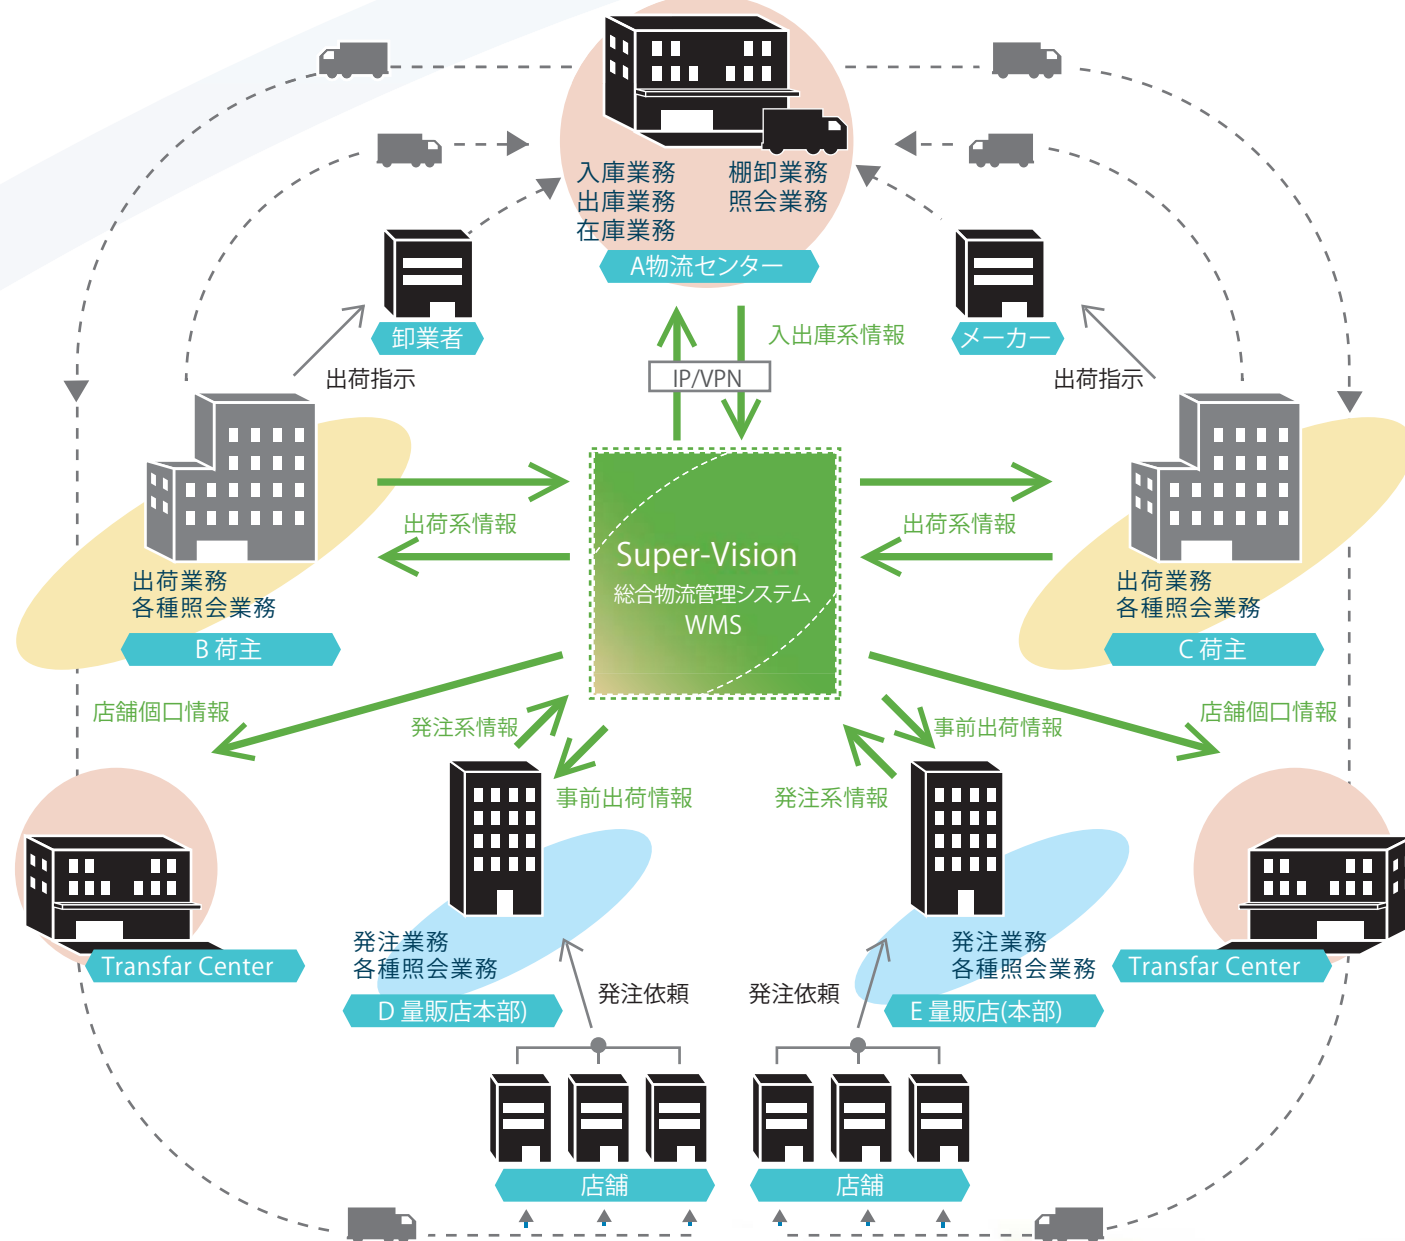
入庫業務
出庫業務
在庫業務

棚卸業務
照会業務

A物流センター

卸業者

メーカー

出荷指示

入出庫系情報

IP/VPN

出荷指示

出荷系情報

Super-Vision
総合物流管理システム
WMS

出荷系情報

出荷業務
各種照会業務

B 荷主

出荷業務
各種照会業務

C 荷主

店舗個口情報

発注系情報

事前出荷情報

店舗個口情報

事前出荷情報

発注系情報

Transfar Center

発注業務
各種照会業務

D 量販店本部)

発注業務
各種照会業務

E 量販店(本部)

Transfar Center

発注依頼

発注依頼

店舗

店舗